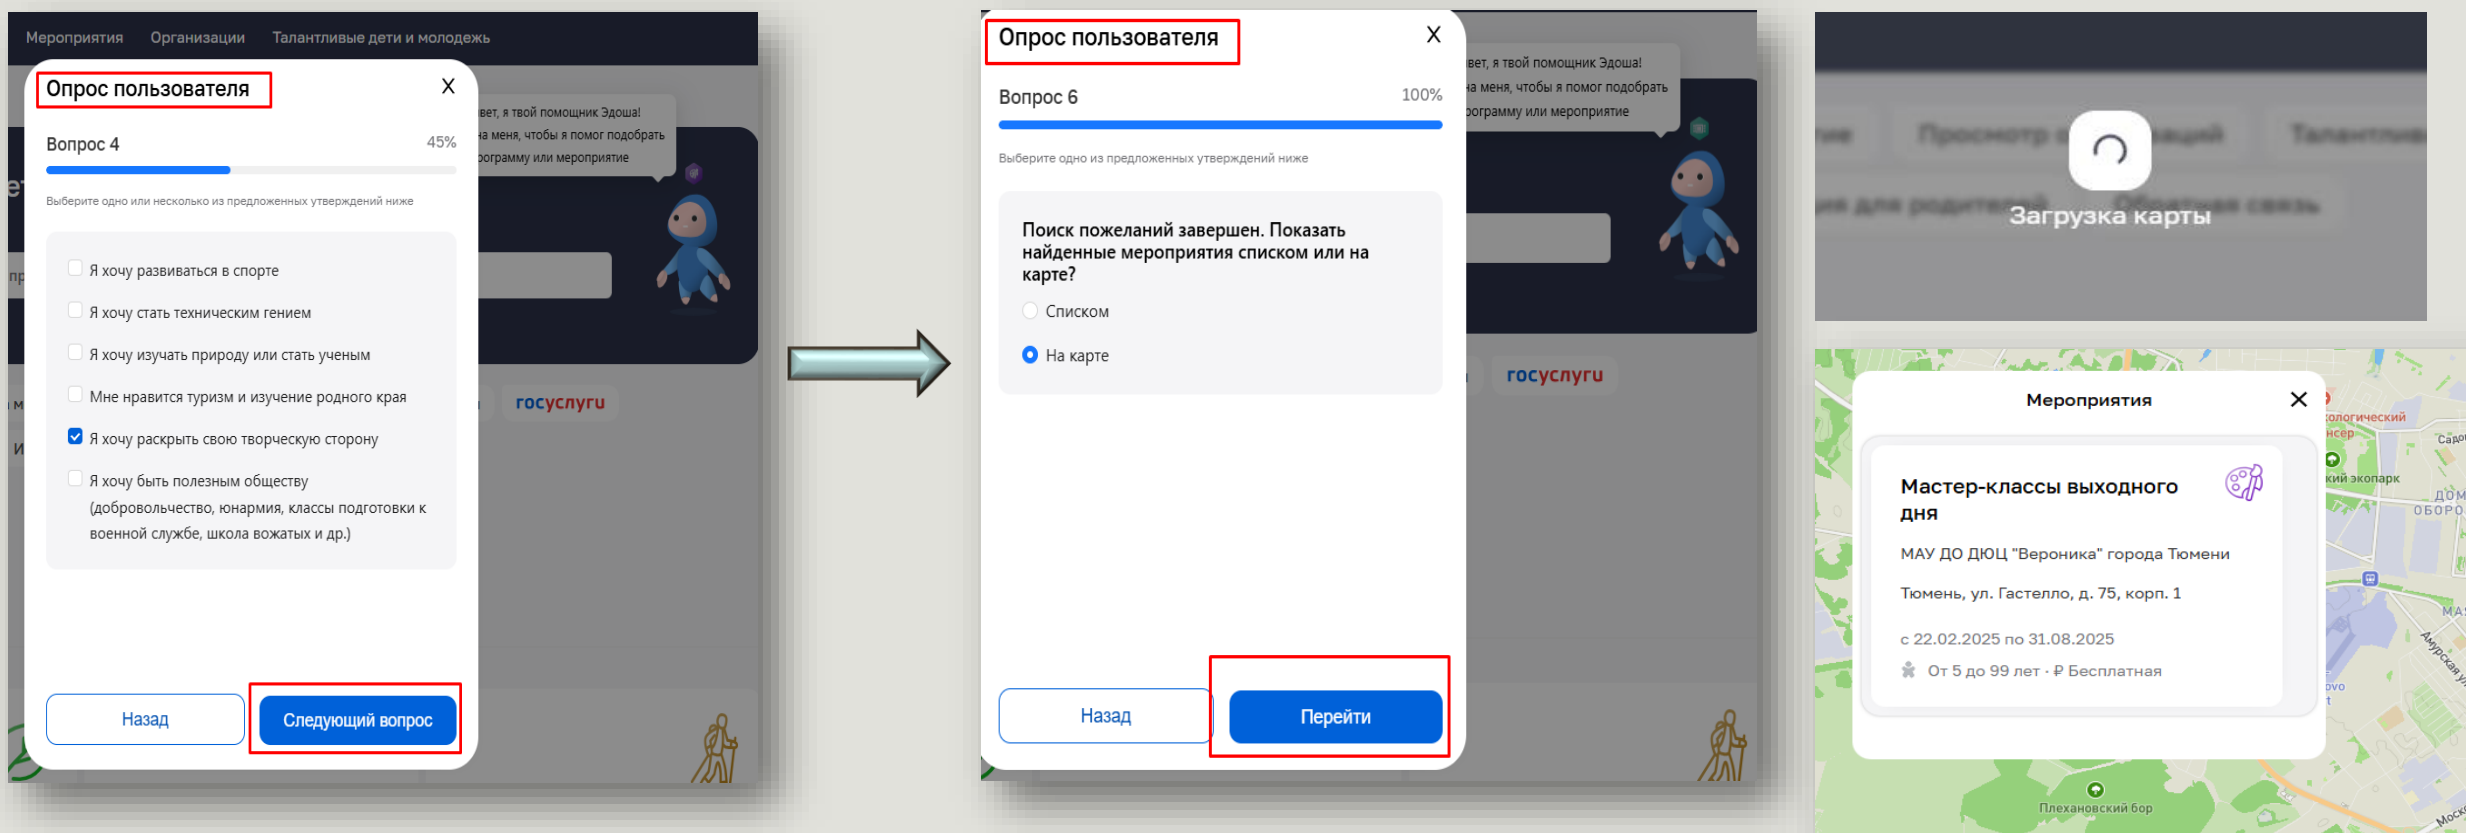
Мероприятия Организации Талантливые дети и молодежь

Опрос пользователя

X

Вопрос 4

45%

Выберите одно или несколько из предложенных утверждений ниже

Я хочу развиваться в спорте

Я хочу стать техническим гением

Я хочу изучать природу или стать ученым

Мне нравится туризм и изучение родного края

Я хочу раскрыть свою творческую сторону

Я хочу быть полезным обществу (добровольчество, юнармия, классы подготовки к военной службе, школа вожатых и др.)

Назад

Следующий вопрос

...вет, я твой помощник Эдоша! ...а меня, чтобы я помог подобрать ...рограмму или мероприятие

госуслуги

Опрос пользователя

X

Вопрос 6

100%

Выберите одно из предложенных утверждений ниже

Поиск пожеланий завершен. Показать найденные мероприятия списком или на карте?

Списком

На карте

Назад

Перейти

...вет, я твой помощник Эдоша! ...а меня, чтобы я помог подобрать ...рограмму или мероприятие

госуслуги

Загрузка карты

Мероприятия

Мастер-классы выходного дня

МАУ ДО ДЮЦ "Вероника" города Тюмени

Тюмень, ул. Гастелло, д. 75, корп. 1

с 22.02.2025 по 31.08.2025

От 5 до 99 лет · ₽ Бесплатная

Плехановский бор